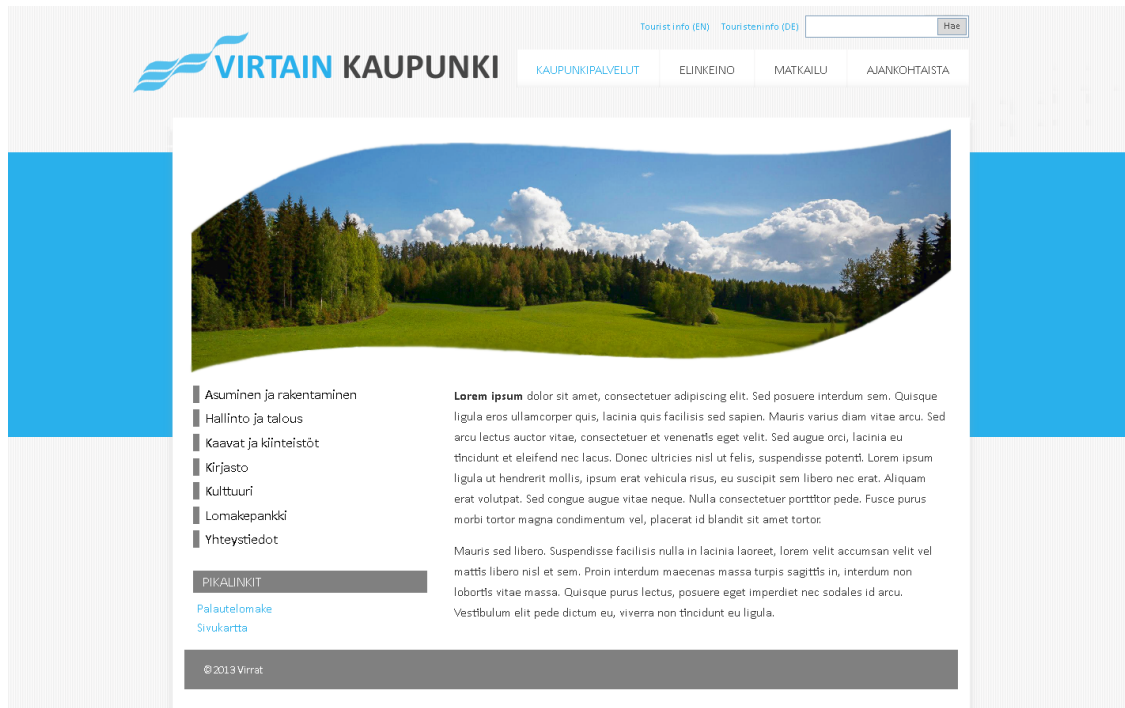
Tourist info (EN) Touristeninfo (DE) Hae

VIRTAIN KAUPUNKI

KAUPUNKIPALVELUT ELINKEINO MATKAILU AJANKOHTAISTA

Asuminen ja rakentaminen
Hallinto ja talous
Kaavat ja kiinteistöt
Kirjasto
Kulttuuri
Lomakepankki
Yhteystiedot

PIKALINKIT
Palautelomake
Sivukartta

**Lorem ipsum** dolor sit amet, consectetuer adipiscing elit. Sed posuere interdum sem. Quisque ligula eros ullamcorper quis, lacinia quis facilisis sed sapien. Mauris varius diam vitae arcu. Sed arcu lectus auctor vitae, consectetuer et venenatis eget velit. Sed augue orci, lacinia eu tincidunt et eleifend nec lacus. Donec ultricies nisl ut felis, suspendisse potenti. Lorem ipsum ligula ut hendrerit mollis, ipsum erat vehicula risus, eu suscipit sem libero nec erat. Aliquam erat volutpat. Sed congue augue vitae neque. Nulla consectetuer porttitor pede. Fusce purus morbi tortor magna condimentum vel, placerat id blandit sit amet tortor.

Mauris sed libero. Suspendisse facilisis nulla in lacinia laoreet, lorem velit accumsan velit vel mattis libero nisl et sem. Proin interdum maecenas massa turpis sagittis in, interdum non lobortis vitae massa. Quisque purus lectus, posuere eget imperdiet nec sodales id arcu. Vestibulum elit pede dictum eu, viverra non tincidunt eu ligula.

© 2013 Virrat